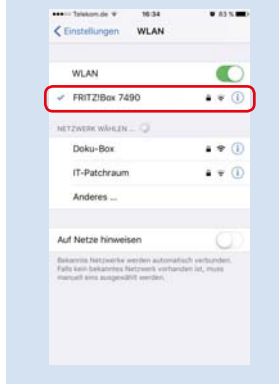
Telekom.de 16:34 83 %

< Einstellungen WLAN

WLAN

✓ FRITZ!Box 7490

NETZWERK WÄHLEN ...

Doku-Box

IT-Patchraum

Anderes ...

Auf Netze hinweisen

Bekannte Netzwerke werden automatisch verbunden. Falls kein bekanntes Netzwerk vorhanden ist, muss manuell eins ausgewählt werden.